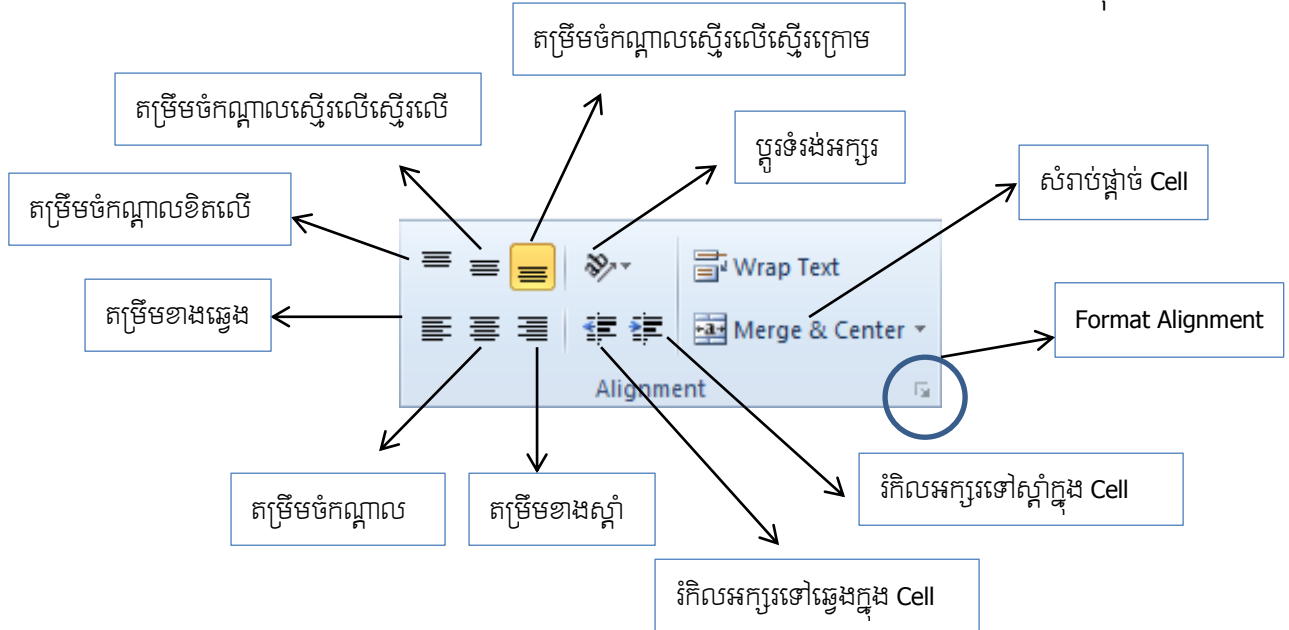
តម្រឹមចំកណ្តាលស្មើរលើស្មើរក្រោម

តម្រឹមចំកណ្តាលស្មើរលើស្មើរលើ

ប្តូរទំរង់អក្សរ

សំរាប់ផ្គាប់ Cell

តម្រឹមចំកណ្តាលខិតលើ

Wrap Text

តម្រឹមខាងឆ្វេង

Merge & Center

Format Alignment

Alignment

រំកិលអក្សរទៅស្តាំក្នុង Cell

តម្រឹមចំកណ្តាល

តម្រឹមខាងស្តាំ

រំកិលអក្សរទៅឆ្វេងក្នុង Cell